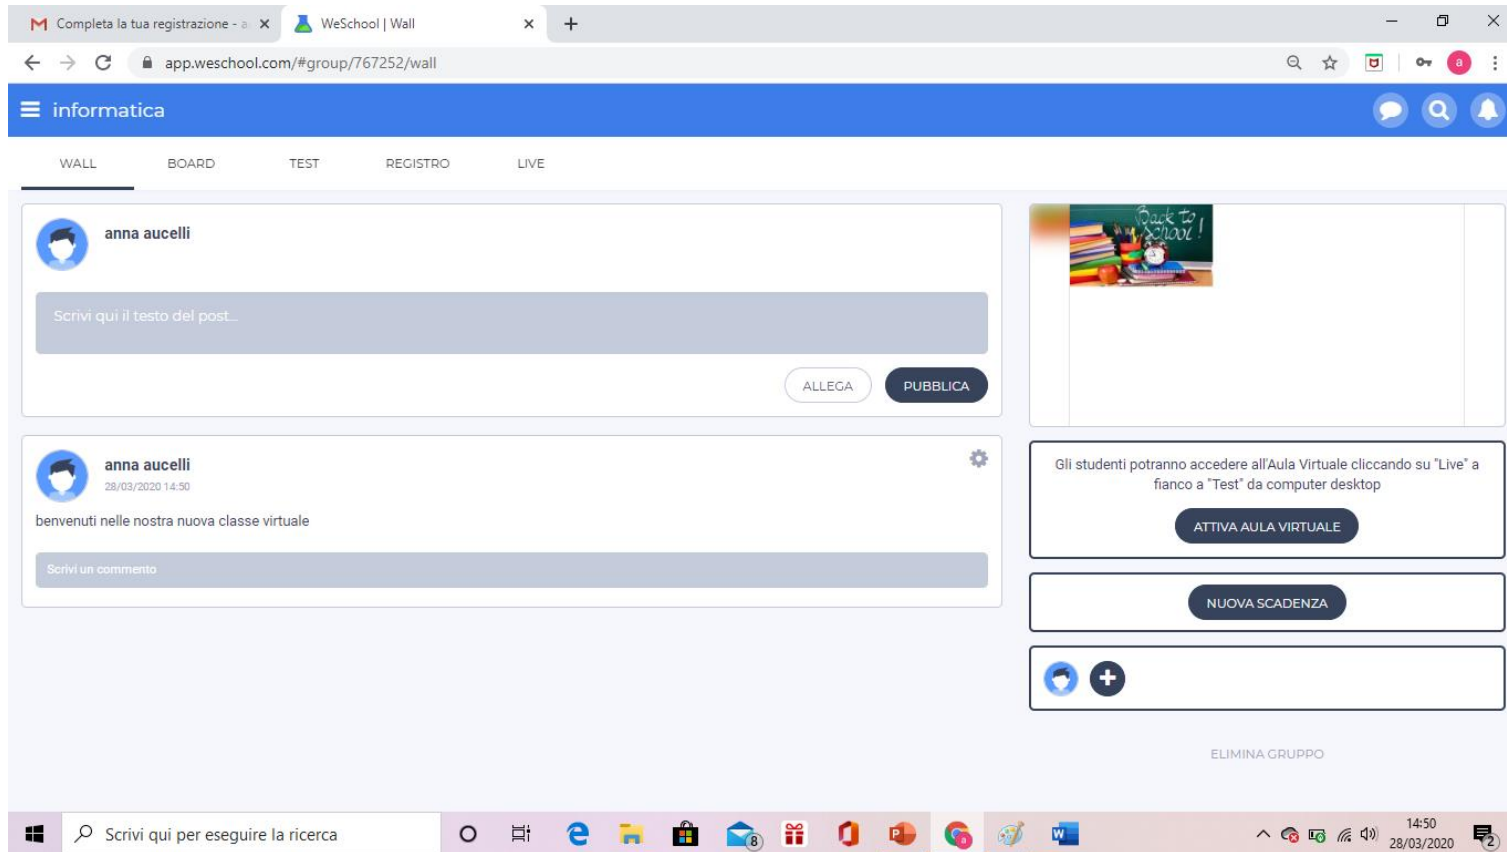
Completa la tua registrazione - a
WeSchool | Wall
app.weschool.com/#group/767252/wall

informatica

WALL
BOARD
TEST
REGISTRO
LIVE

anna aucelli

Scrivi qui il testo del post...

ALLEGA
PUBBLICA

Back to School!

anna aucelli
28/03/2020 14:50

benvenuti nelle nostra nuova classe virtuale

Scrivi un commento

Gli studenti potranno accedere all'Aula Virtuale cliccando su "Live" a fianco a "Test" da computer desktop

ATTIVA AULA VIRTUALE

NUOVA SCADENZA

ELIMINA GRUPPO

Scrivi qui per eseguire la ricerca

14:50
28/03/2020